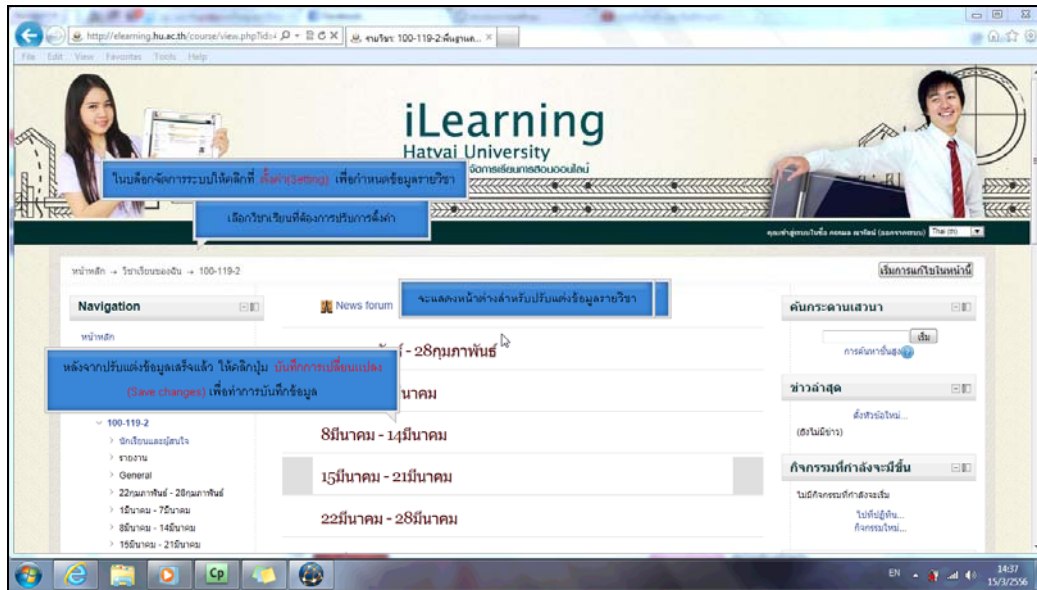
http://elearning.hu.ac.th/course/view.php?id=
รายวิชา: 100-119-2:พื้นฐานค...

File Edit View Favorites Tools Help

iLearning
Hatyai University
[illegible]การเรียนการสอนออนไลน์

ในบล็อกจัดการระบบให้คลิกที่ ตั้งค่า(Setting) เพื่อกำหนดข้อมูลรายวิชา

เลือกวิชาเรียนที่ต้องการปรับการตั้งค่า

คุณเข้าสู่ระบบในชื่อ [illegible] Thai (th)

หน้าหลัก → วิชาเรียนของฉัน → 100-119-2

เริ่มการแก้ไขในหน้านี้

Navigation

หน้าหลัก

News forum

จะแสดงหน้าต่างสำหรับปรับแต่งข้อมูลรายวิชา

ค้นกระดานเสวนา

เริ่ม

การค้นหาขั้นสูง

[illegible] - 28กุมภาพันธ์

หลังจากปรับแต่งข้อมูลเสร็จแล้ว ให้คลิกปุ่ม บันทึกการเปลี่ยนแปลง (Save changes) เพื่อทำการบันทึกข้อมูล

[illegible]นาคม

ข่าวล่าสุด

ตั้งหัวข้อใหม่...

(ยังไม่มีข่าว)

100-119-2

นักเรียนและผู้สนใจ

รายงาน

General

22กุมภาพันธ์ - 28กุมภาพันธ์

1มีนาคม - 7มีนาคม

8มีนาคม - 14มีนาคม

15มีนาคม - 21มีนาคม

8มีนาคม - 14มีนาคม

15มีนาคม - 21มีนาคม

22มีนาคม - 28มีนาคม

กิจกรรมที่กำลังจะมีขึ้น

ไม่มีกิจกรรมที่กำลังจะเริ่ม

ไปที่ปฏิทิน...

กิจกรรมใหม่...

EN 14:37 15/3/2556